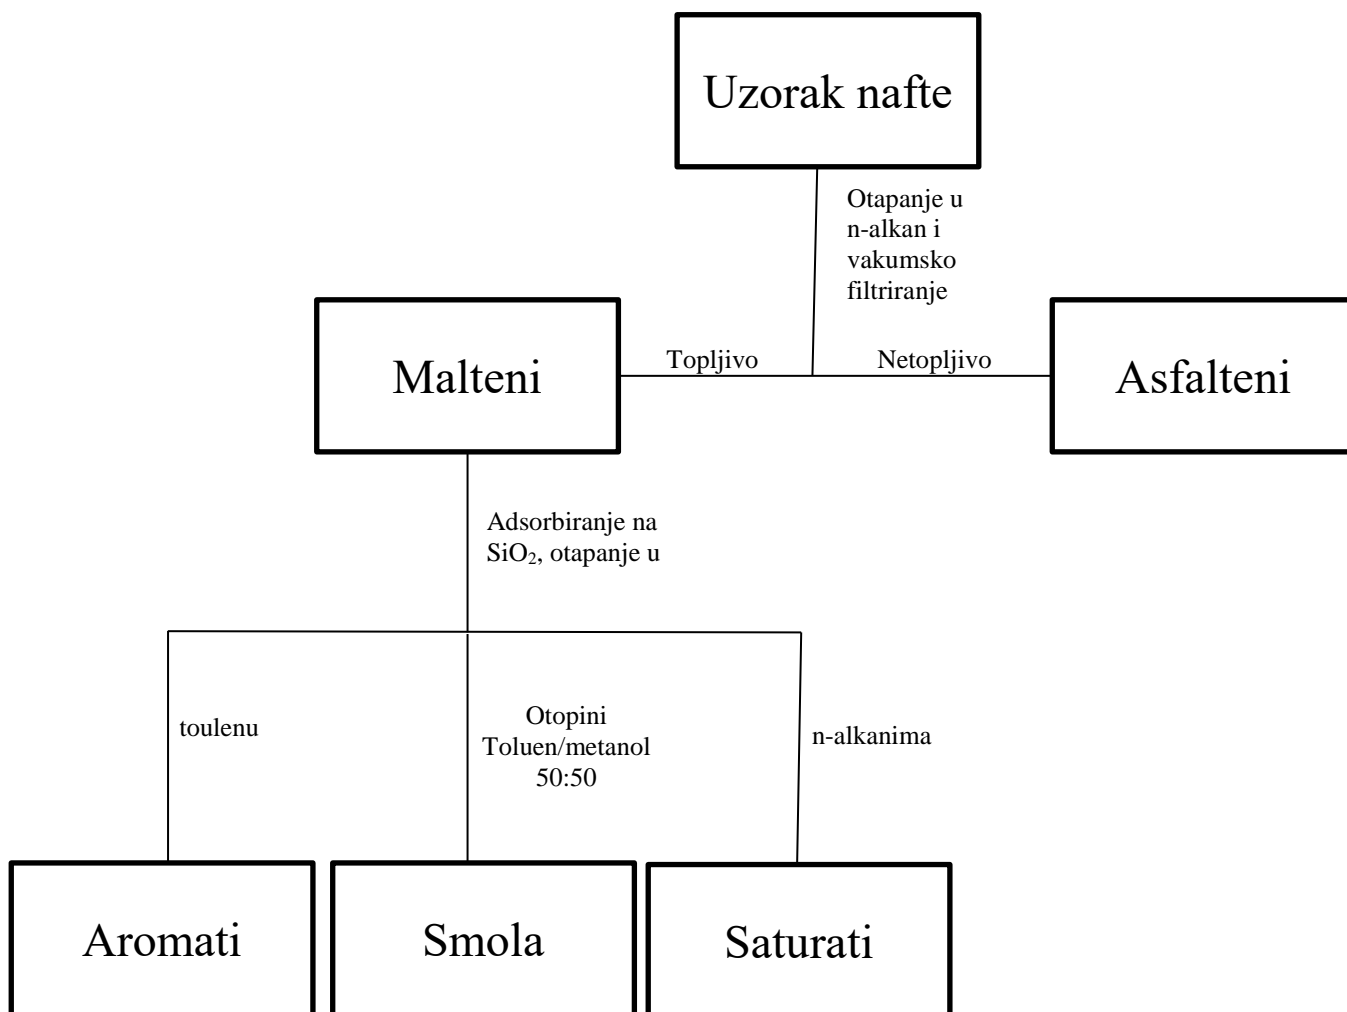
Uzorak nafte

Otapanje u n-alkan i vakumsko filtriranje

Malteni

Topljivo

Netopljivo

Asfalteni

Adsorbiranje na $SiO_2$, otapanje u

toulenu

Otopini Toluen/metanol 50:50

n-alkanima

Aromati

Smola

Saturati